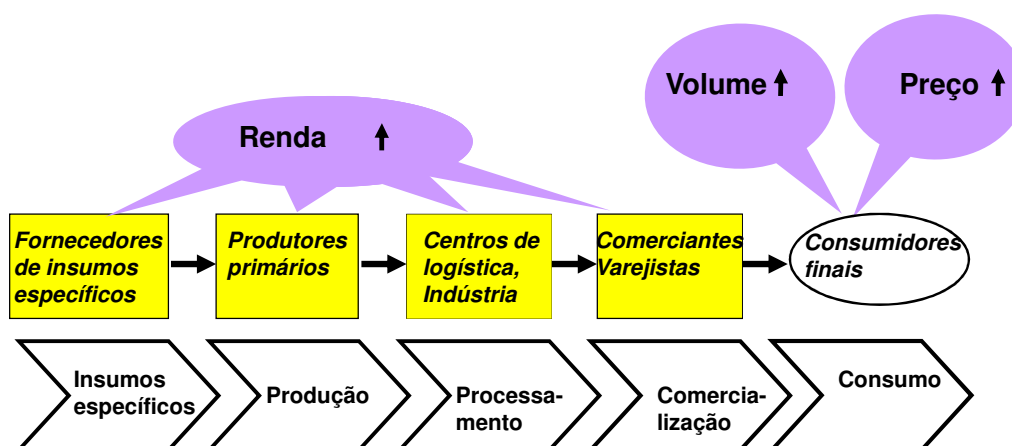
Volume ↑

Preço ↑

Renda ↑

Fornecedores de insumos específicos

Produtores primários

Centros de logística, Indústria

Comerciantes Varejistas

Consumidores finais

Insumos específicos

Produção

Processamento

Comercialização

Consumo